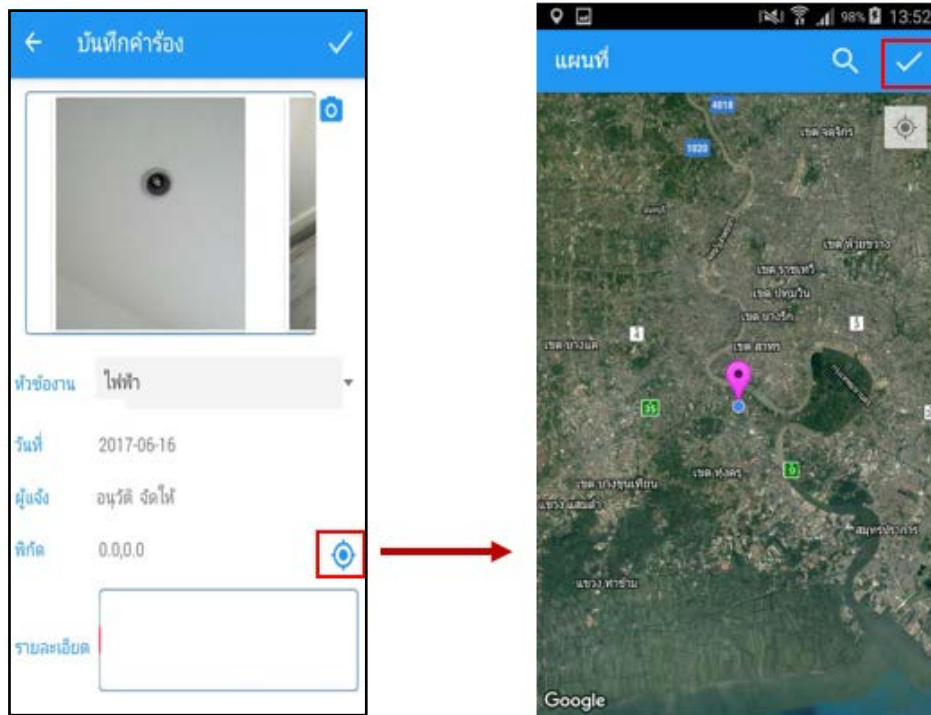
← บันทึกคำร้อง ✓

หัวข้องาน ไฟฟ้า

วันที่ 2017-06-16

ผู้แจ้ง อนุวัติ จัดให้

พิกัด 0.0,0.0

รายละเอียด

98% 13:52

แผนที่

4018

1020

เขต จตุจักร

เขต ห้วยขวาง

เขต ราชเทวี

เขต ปทุมวัน

เขต บางรัก

เขต สาทร

เขต บางแค

4

5

35

เขต บางขุนเทียน

แขวง แสมดำ

เขต ทุ่งครุ

สมุทรปราการ

แขวง ท่าข้าม

Google